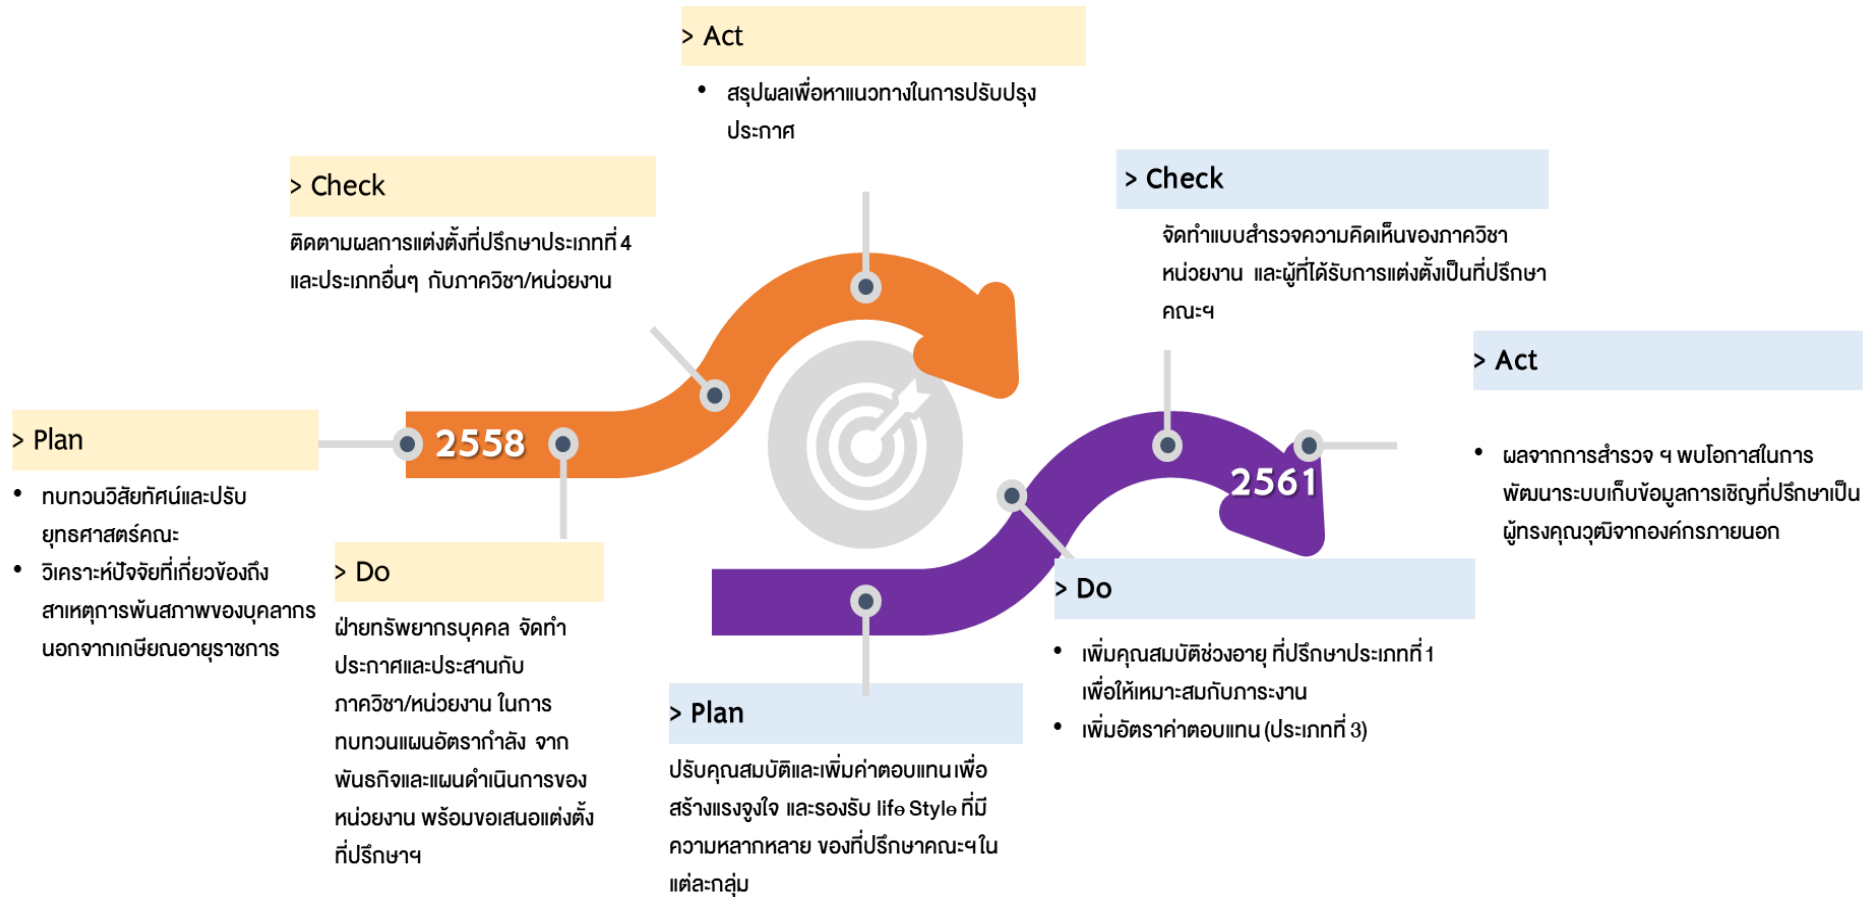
> Plan

- ทบทวนวิสัยทัศน์และปรับยุทธศาสตร์คณะ
- วิเคราะห์ปัจจัยที่เกี่ยวข้องถึงสาเหตุการพ้นสภาพของบุคลากรนอกจากเกษียณอายุราชการ

2558

> Do

ฝ่ายทรัพยากรบุคคล จัดทำประกาศและประสานกับภาควิชา/หน่วยงาน ในการทบทวนแผนอัตรากำลัง จากพันธกิจและแผนดำเนินการของหน่วยงาน พร้อมขอเสนอแต่งตั้งที่ปรึกษาฯ

> Check

ติดตามผลการแต่งตั้งที่ปรึกษาประเภทที่ 4 และประเภทอื่นๆ กับภาควิชา/หน่วยงาน

> Act

- สรุปผลเพื่อหาแนวทางในการปรับปรุงประกาศ

> Plan

ปรับคุณสมบัติและเพิ่มค่าตอบแทนเพื่อสร้างแรงจูงใจ และรองรับ life Style ที่มีความหลากหลาย ของที่ปรึกษาคณะฯใน แต่ละกลุ่ม

2561

> Do

- เพิ่มคุณสมบัติช่วงอายุ ที่ปรึกษาประเภทที่ 1 เพื่อให้เหมาะสมกับภาระงาน
- เพิ่มอัตราค่าตอบแทน (ประเภทที่ 3)

> Check

จัดทำแบบสำรวจความคิดเห็นของภาควิชา หน่วยงาน และผู้ที่ได้รับการแต่งตั้งเป็นที่ปรึกษา คณะฯ

> Act

- ผลจากการสำรวจ ฯ พบโอกาสในการพัฒนาระบบเก็บข้อมูลการเชิญที่ปรึกษาเป็นผู้ทรงคุณวุฒิจากองค์กรภายนอก